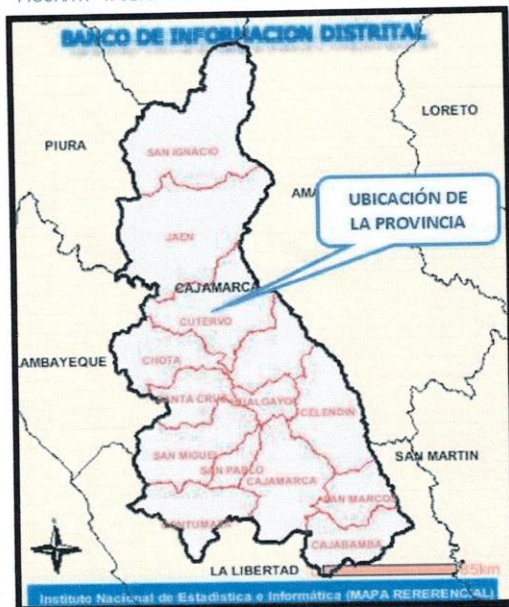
FIGURA N° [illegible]

BANCO DE INFORMACION DISTRITAL

LORETO

PIURA

SAN IGNACIO

AMA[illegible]

UBICACIÓN DE LA PROVINCIA

JAEN

CAJAMARCA

CUTERVO

LAMBAYEQUE

CHOTA

SANTA CRUZ

HUALGAYOC

CELENDIN

SAN MIGUEL

SAN PABLO

CAJAMARCA

SAN MARTIN

SAN MARCOS

CONTUMAZA

CAJABAMBA

LA LIBERTAD

35km

Instituto Nacional de Estadística e Informática (MAPA RERERENCIAL)